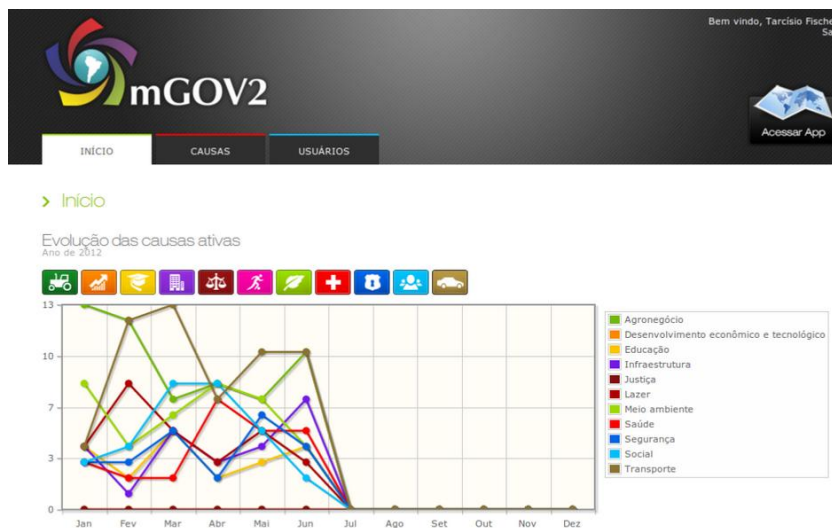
Bem vindo, Tarcísio Fische
Sa

mGOV2

Acessar App

INÍCIO
CAUSAS
USUÁRIOS

› Início

Evolução das causas ativas
Ano de 2012

13
10
7
3
0

Jan
Fev
Mar
Abr
Mai
Jun
Jul
Ago
Set
Out
Nov
Dez

Agronegócio
Desenvolvimento econômico e tecnológico
Educação
Infraestrutura
Justiça
Lazer
Meio ambiente
Saúde
Segurança
Social
Transporte